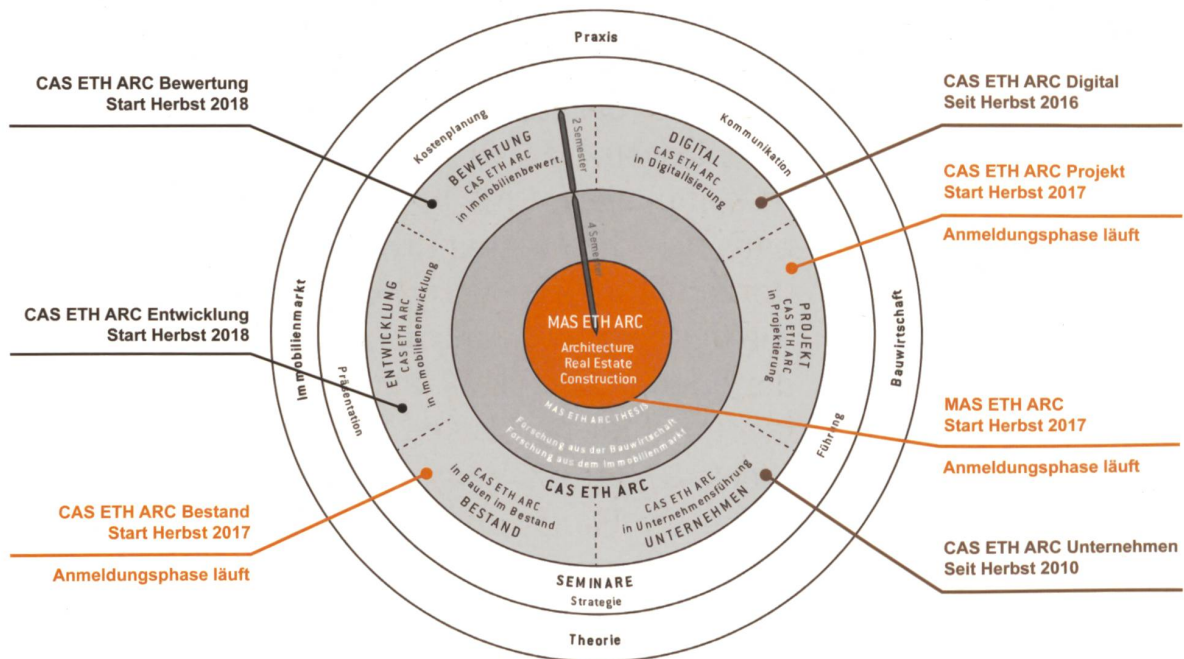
Praxis

CAS ETH ARC Bewertung
Start Herbst 2018

CAS ETH ARC Digital
Seit Herbst 2016

Kostenplanung

Kommunikation

2 Semester

BEWERTUNG
CAS ETH ARC
in Immobilienbewert.

DIGITAL
CAS ETH ARC
in Digitalisierung

CAS ETH ARC Projekt
Start Herbst 2017

Anmeldungsphase läuft

4 Semester

CAS ETH ARC Entwicklung
Start Herbst 2018

Immobilienmarkt

ENTWICKLUNG
CAS ETH ARC
in Immobilienentwicklung

MAS ETH ARC

Architecture
Real Estate
Construction

PROJEKT
CAS ETH ARC
in Projektierung

Bauwirtschaft

Präsentation

MAS ETH ARC THESIS

Forschung aus der Bauwirtschaft
Forschung aus dem Immobilienmarkt

Führung

MAS ETH ARC
Start Herbst 2017

Anmeldungsphase läuft

CAS ETH ARC

CAS ETH ARC
in Bauen im Bestand
BESTAND

CAS ETH ARC
in Unternehmensführung
UNTERNEHMEN

CAS ETH ARC Bestand
Start Herbst 2017

Anmeldungsphase läuft

SEMINARE
Strategie

CAS ETH ARC Unternehmen
Seit Herbst 2010

Theorie